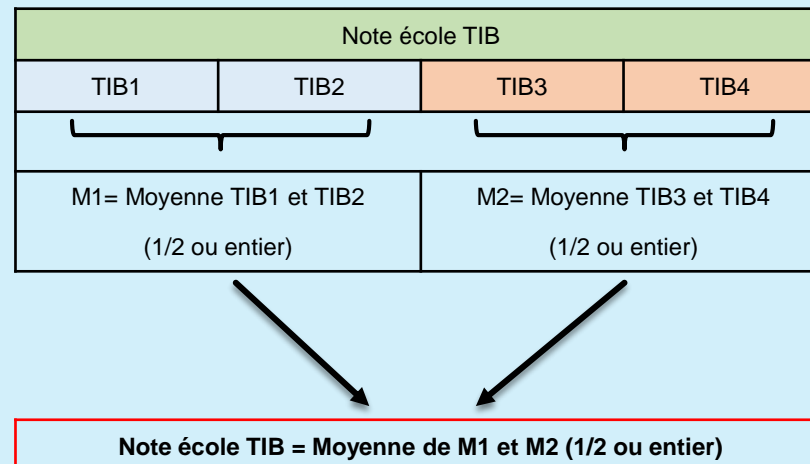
Note école TIB

| TIB1 | TIB2 | TIB3 | TIB4 |
|---|---|---|---|

M1= Moyenne TIB1 et TIB2

(1/2 ou entier)

M2= Moyenne TIB3 et TIB4

(1/2 ou entier)

**Note école TIB = Moyenne de M1 et M2 (1/2 ou entier)**